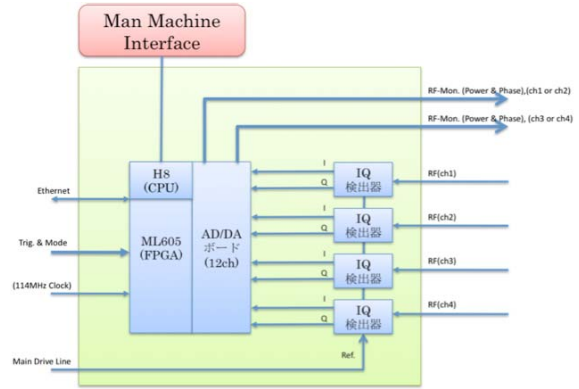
Man Machine Interface

RF-Mon. (Power & Phase),(ch1 or ch2)

RF-Mon. (Power & Phase), (ch3 or ch4)

H8 (CPU)

Ethernet

Trig. & Mode

ML605 (FPGA)

(114MHz Clock)

AD/DA ボード (12ch)

I
Q
IQ 検出器
RF(ch1)

I
Q
IQ 検出器
RF(ch2)

I
Q
IQ 検出器
RF(ch3)

I
Q
IQ 検出器
RF(ch4)

Main Drive Line

Ref.